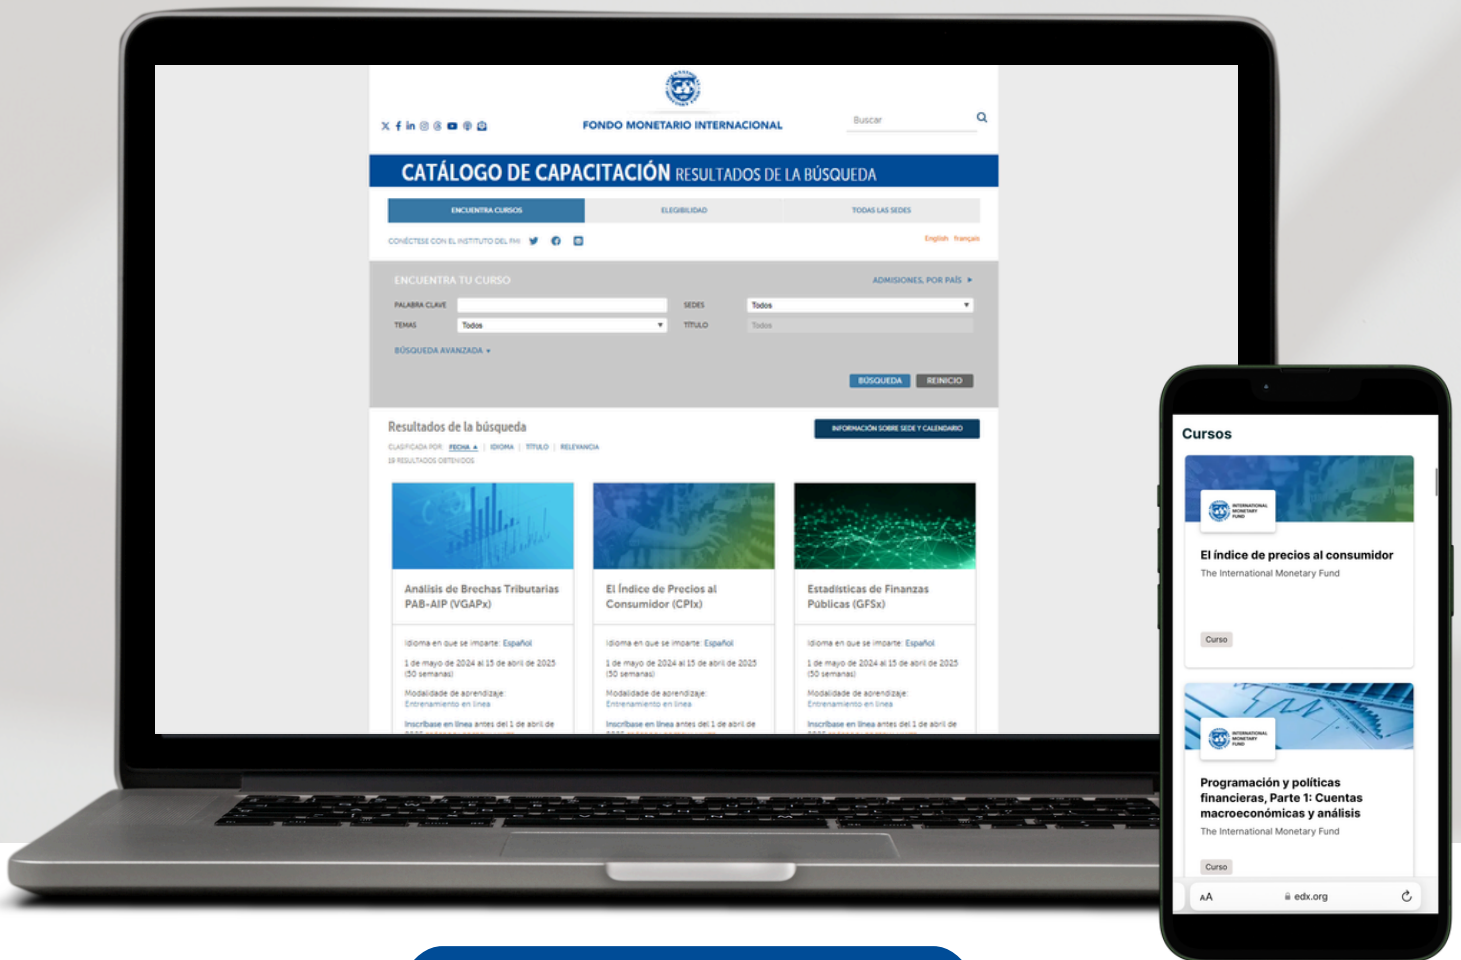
FONDO MONETARIO INTERNACIONAL

Buscar

CATÁLOGO DE CAPACITACIÓN RESULTADOS DE LA BÚSQUEDA

ENCUENTRA CURSOS | ELEGIBILIDAD | TODAS LAS SEDES

CONÉCTESE CON EL INSTITUTO DEL FMI

English français

ENCUENTRA TU CURSO

ADMISIONES, POR PAÍS ►

PALABRA CLAVE

SEDES Todos

TEMAS Todos

TÍTULO Todos

BÚSQUEDA AVANZADA ▾

BÚSQUEDA REINICIO

Resultados de la búsqueda

INFORMACIÓN SOBRE SEDE Y CALENDARIO

CLASIFICADA POR: FECHA | IDIOMA | TÍTULO | RELEVANCIA

19 RESULTADOS OBTENIDOS

Análisis de Brechas Tributarias PAB-AIP (VGAPx)

Idioma en que se imparte: Español

1 de mayo de 2024 al 15 de abril de 2025 (50 semanas)

Modalidade de aprendizaje: Entrenamiento en línea

Inscríbase en línea antes del 1 de abril de

El Índice de Precios al Consumidor (CPIx)

Idioma en que se imparte: Español

1 de mayo de 2024 al 15 de abril de 2025 (50 semanas)

Modalidade de aprendizaje: Entrenamiento en línea

Inscríbase en línea antes del 1 de abril de

Estadísticas de Finanzas Públicas (GFSx)

Idioma en que se imparte: Español

1 de mayo de 2024 al 15 de abril de 2025 (50 semanas)

Modalidade de aprendizaje: Entrenamiento en línea

Inscríbase en línea antes del 1 de abril de

Cursos

INTERNATIONAL MONETARY FUND

El índice de precios al consumidor

The International Monetary Fund

Curso

INTERNATIONAL MONETARY FUND

Programación y políticas financieras, Parte 1: Cuentas macroeconómicas y análisis

The International Monetary Fund

Curso

AA edx.org